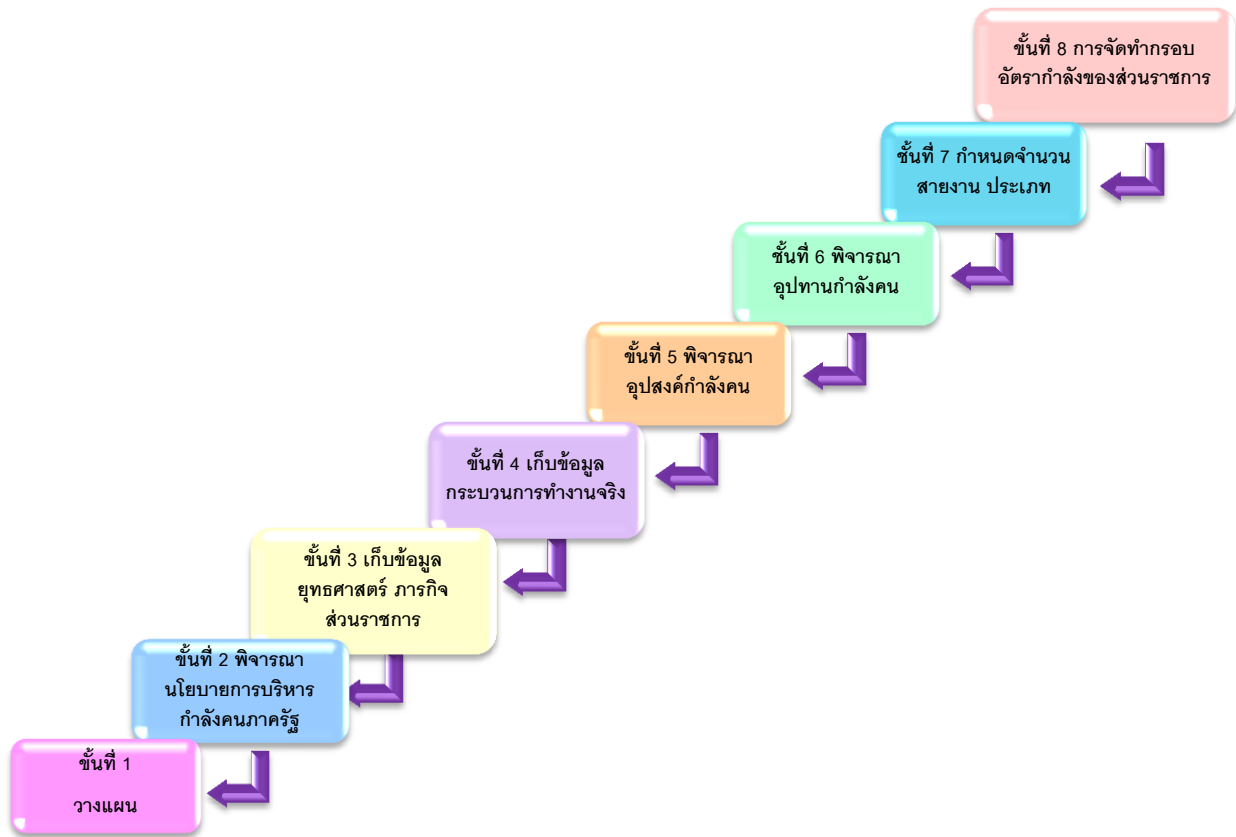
ขั้นที่ 8 การจัดทำกรอบอัตรากำลังของส่วนราชการ

ชั้นที่ 7 กำหนดจำนวนสายงาน ประเภท

ชั้นที่ 6 พิจารณาอุปทานกำลังคน

ขั้นที่ 5 พิจารณาอุปสงค์กำลังคน

ขั้นที่ 4 เก็บข้อมูลกระบวนการทำงานจริง

ขั้นที่ 3 เก็บข้อมูลยุทธศาสตร์ ภารกิจส่วนราชการ

ขั้นที่ 2 พิจารณานโยบายการบริหารกำลังคนภาครัฐ

ขั้นที่ 1

วางแผน